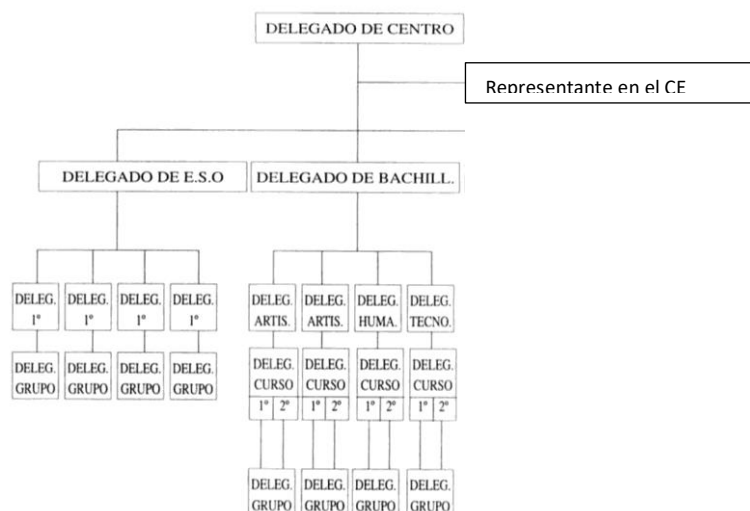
DELEGADO DE CENTRO

Representante en el CE

DELEGADO DE E.S.O

DELEGADO DE BACHILL.

DELEG. 1º

DELEG. 1º

DELEG. 1º

DELEG. 1º

DELEG. GRUPO

DELEG. GRUPO

DELEG. GRUPO

DELEG. GRUPO

DELEG. ARTIS.

DELEG. ARTIS.

DELEG. HUMA.

DELEG. TECNO.

DELEG. CURSO 1º 2º

DELEG. CURSO 1º 2º

DELEG. CURSO 1º 2º

DELEG. CURSO 1º 2º

DELEG. GRUPO

DELEG. GRUPO

DELEG. GRUPO

DELEG. GRUPO